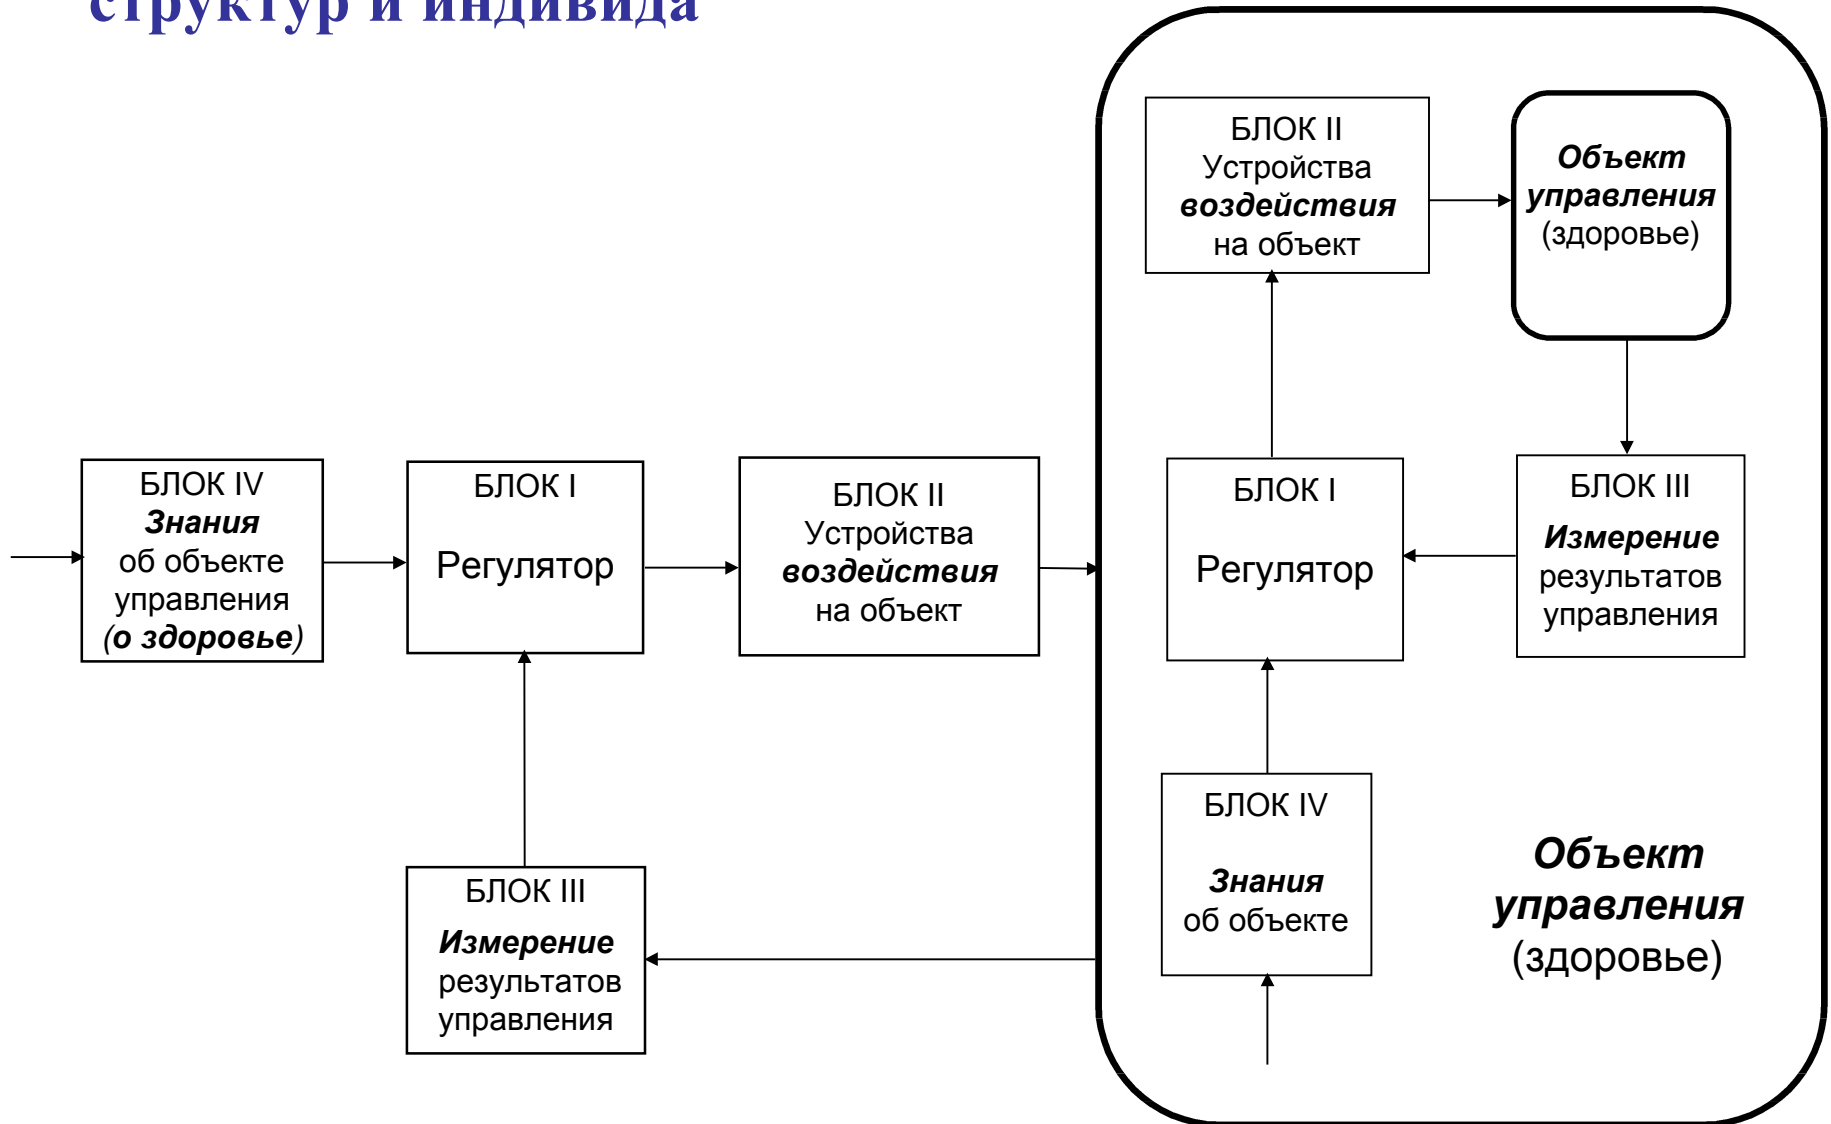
структур и индивида

БЛОК II
Устройства
воздействия
на объект

Объект
управления
(здоровье)

БЛОК IV
Знания
об объекте
управления
(о здоровье)

БЛОК I
Регулятор

БЛОК II
Устройства
воздействия
на объект

БЛОК I
Регулятор

БЛОК III
Измерение
результатов
управления

БЛОК III
Измерение
результатов
управления

БЛОК IV
Знания
об объекте

Объект
управления
(здоровье)